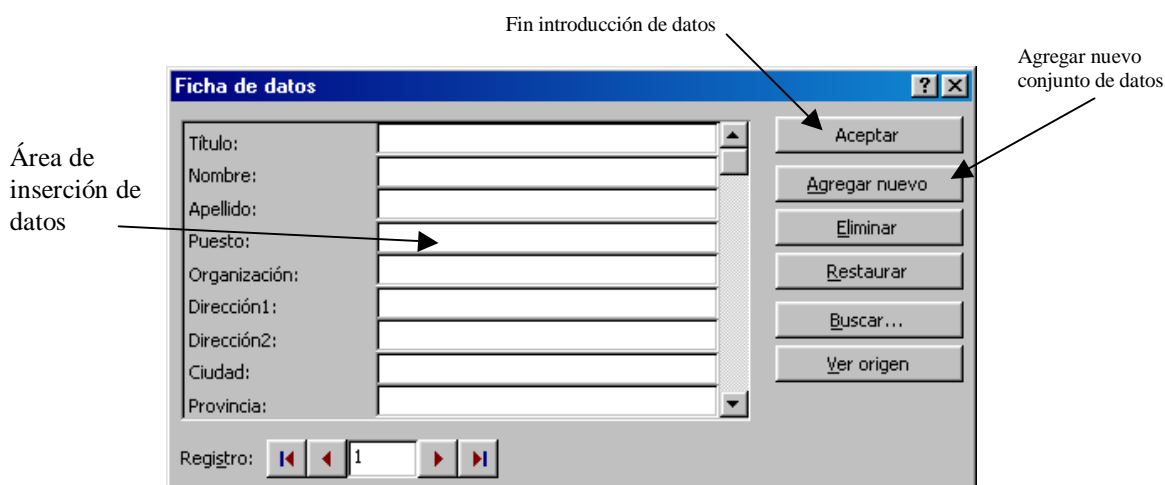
Fin introducción de datos

Agregar nuevo conjunto de datos

Ficha de datos

?

Área de inserción de datos

Título:
Nombre:
Apellido:
Puesto:
Organización:
Dirección1:
Dirección2:
Ciudad:
Provincia:

Aceptar
Agregar nuevo
Eliminar
Restaurar
Buscar...
Ver origen

Registro: 1